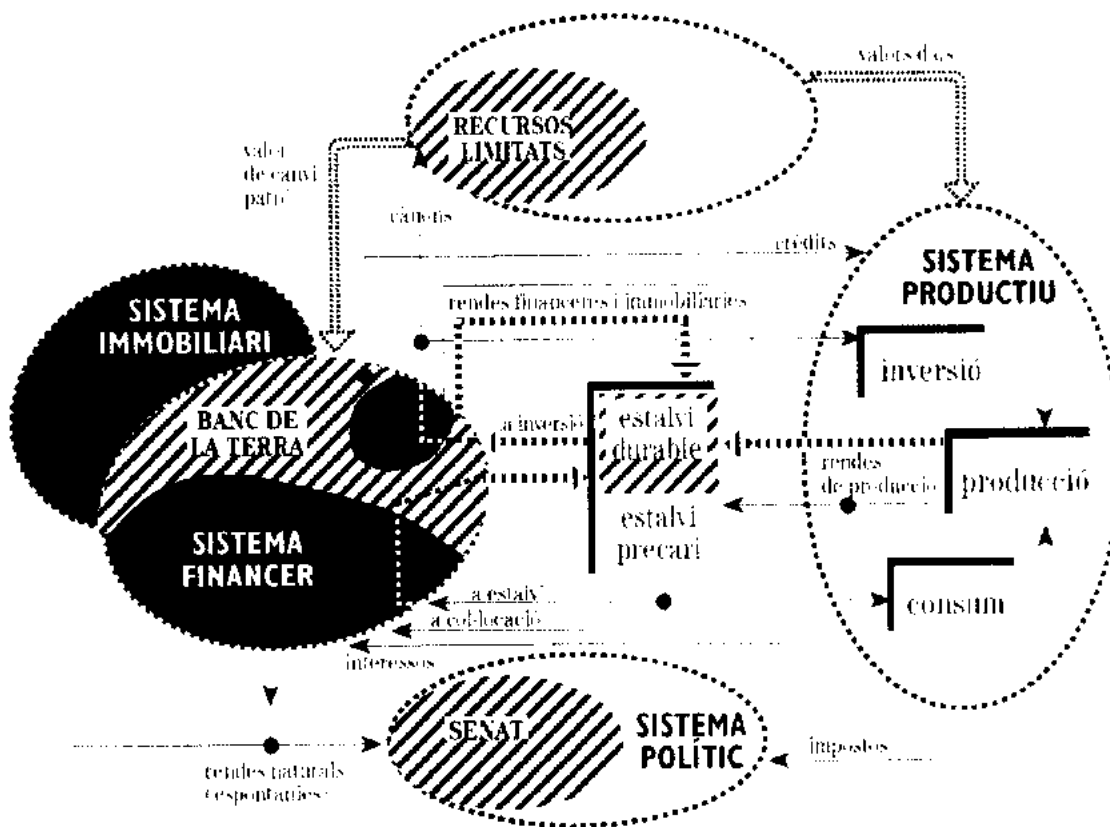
valors d'ús

RECURSOS LIMITATS

valor de canvi patró

cànons

crèdits

SISTEMA PRODUCTIU

SISTEMA IMMOBILIARI

rendes financeres i immobiliàries

inversió

BANC DE LA TERRA

a inversió

estalvi durable

rendes de producció

producció

SISTEMA FINANCER

estalvi precari

a estalvi

a col·locació

consum

interessos

SENAT

SISTEMA POLÍTIC

impostos

rendes naturals i espontànies